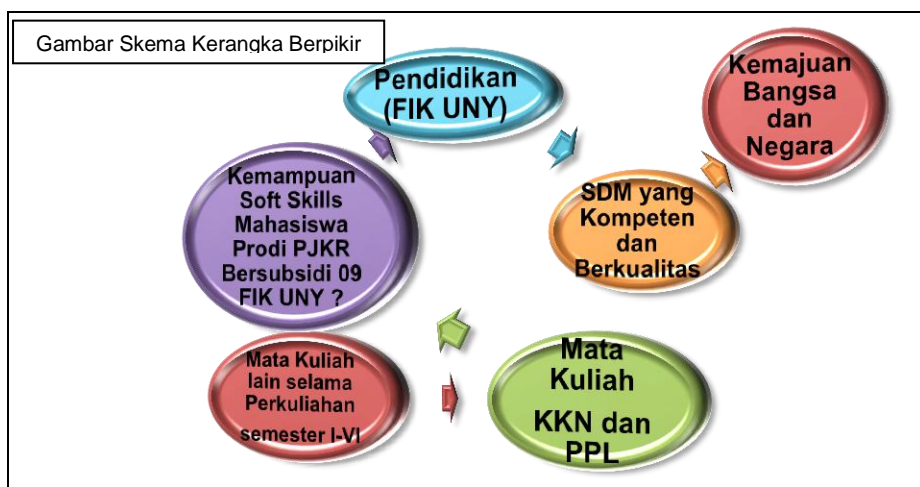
Gambar Skema Kerangka Berpikir

Pendidikan (FIK UNY)

Kemajuan Bangsa dan Negara

SDM yang Kompeten dan Berkualitas

Mata Kuliah KKN dan PPL

Mata Kuliah lain selama Perkuliahan semester I-VI

Kemampuan Soft Skills Mahasiswa Prodi PJKR Bersubsidi 09 FIK UNY ?